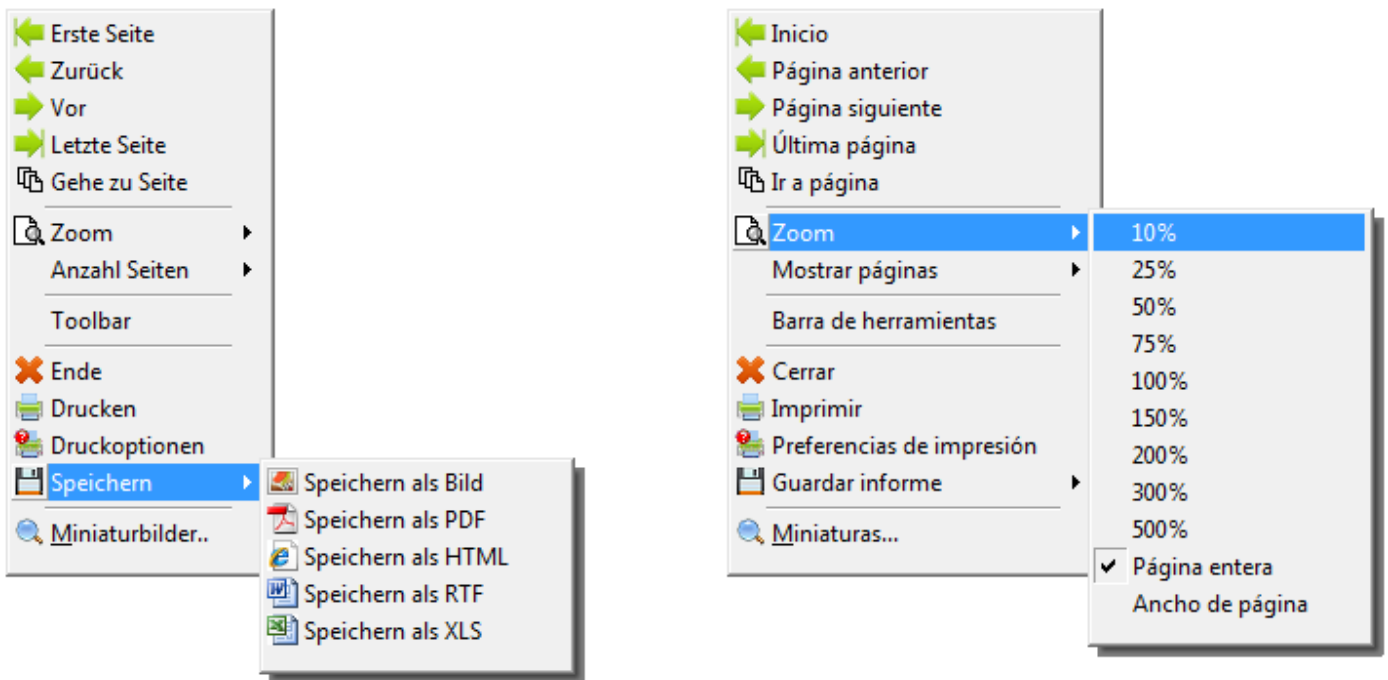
Erste Seite
Zurück
Vor
Letzte Seite
Gehe zu Seite
Zoom
Anzahl Seiten
Toolbar
Ende
Drucken
Druckoptionen
Speichern
Miniaturbilder..

Speichern als Bild
Speichern als PDF
Speichern als HTML
Speichern als RTF
Speichern als XLS

Inicio
Página anterior
Página siguiente
Última página
Ir a página
Zoom
Mostrar páginas
Barra de herramientas
Cerrar
Imprimir
Preferencias de impresión
Guardar informe
Miniaturas...

10%
25%
50%
75%
100%
150%
200%
300%
500%
Página entera
Ancho de página